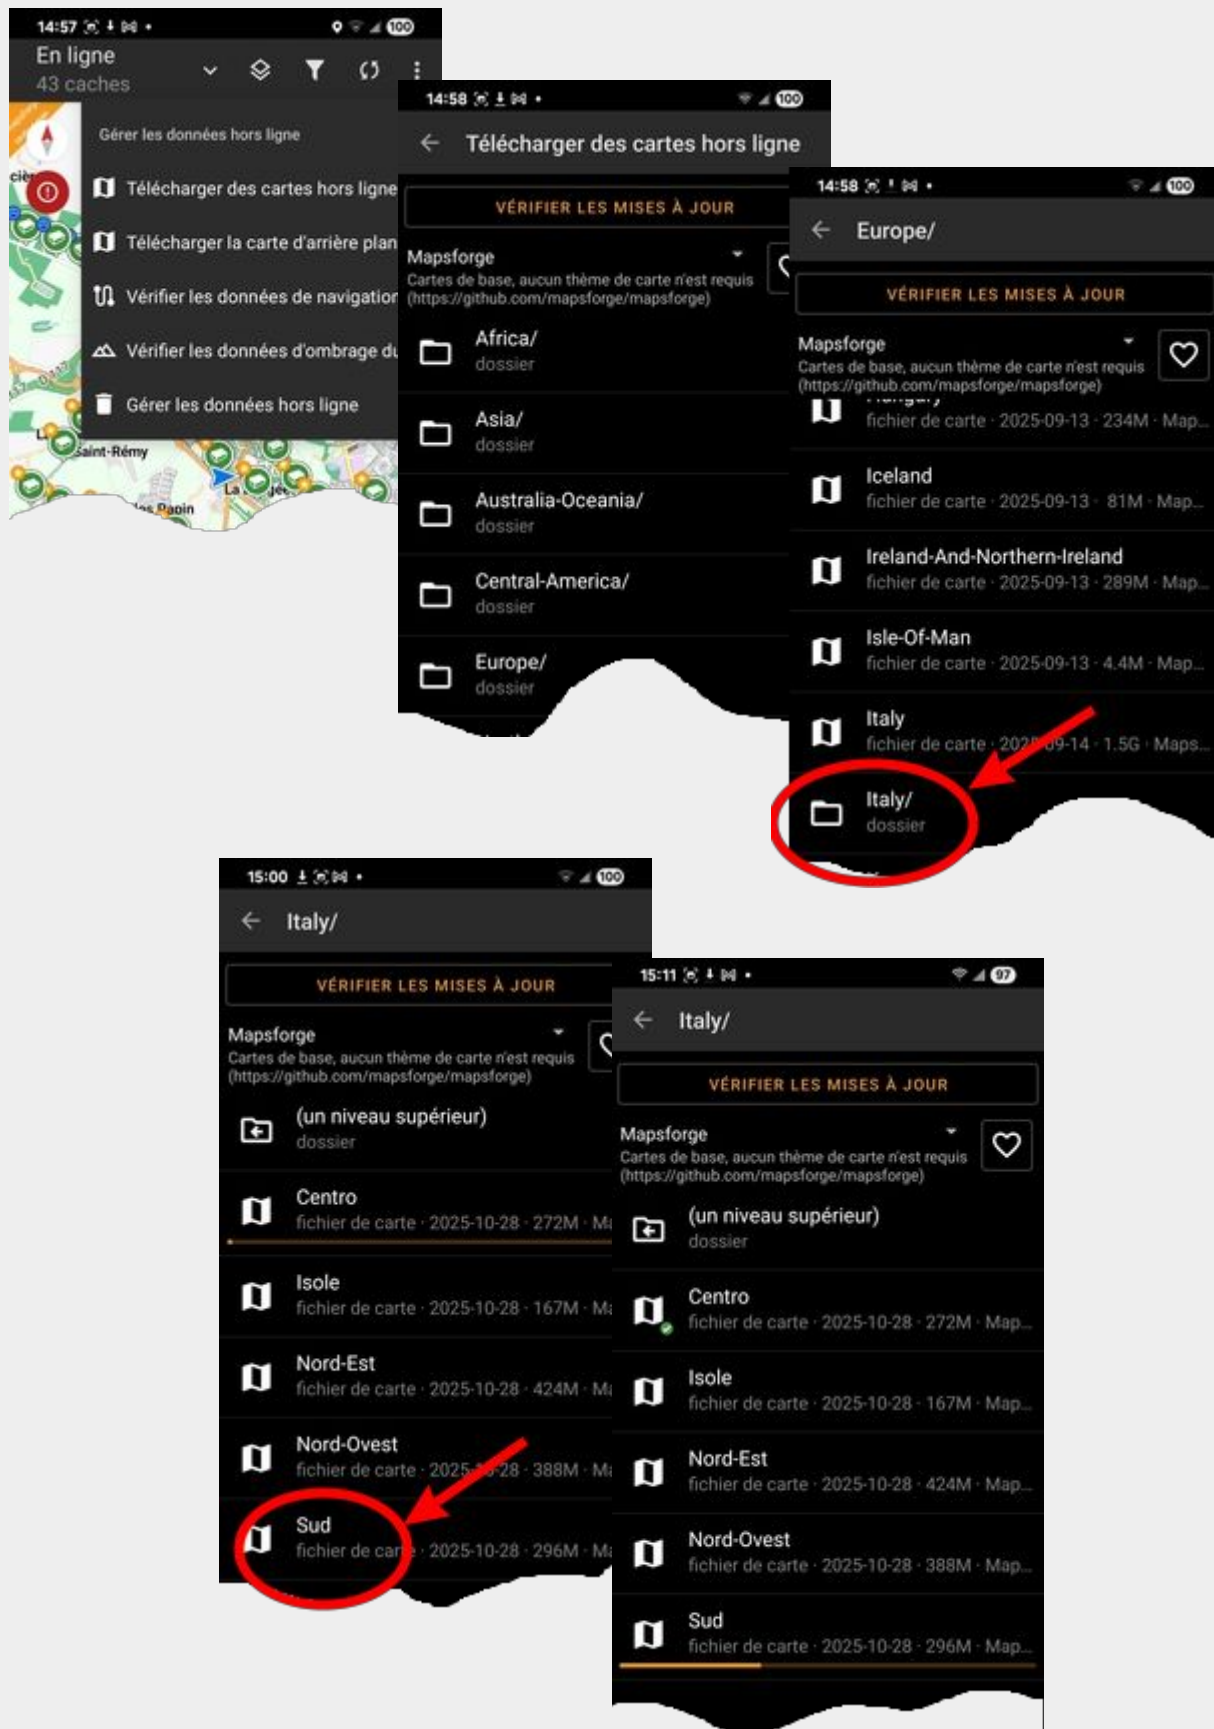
14:57 100
En ligne
43 caches

Gérer les données hors ligne
Télécharger des cartes hors ligne
Télécharger la carte d'arrière plan
Vérifier les données de navigation
Vérifier les données d'ombrage du
Gérer les données hors ligne

Saint-Rémy
La
Papin

14:58 100
Télécharger des cartes hors ligne
VÉRIFIER LES MISES À JOUR
Mapsforge
Cartes de base, aucun thème de carte n'est requis (https://github.com/mapsforge/mapsforge)
Africa/
dossier
Asia/
dossier
Australia-Oceania/
dossier
Central-America/
dossier
Europe/
dossier

14:58 100
Europe/
VÉRIFIER LES MISES À JOUR
Mapsforge
Cartes de base, aucun thème de carte n'est requis (https://github.com/mapsforge/mapsforge)
fichier de carte · 2025-09-13 · 234M · Map...
Iceland
fichier de carte · 2025-09-13 · 81M · Map...
Ireland-And-Northern-Ireland
fichier de carte · 2025-09-13 · 289M · Map...
Isle-Of-Man
fichier de carte · 2025-09-13 · 4.4M · Map...
Italy
fichier de carte · 202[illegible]09-14 · 1.5G · Maps...
Italy/
dossier

15:00 100
Italy/
VÉRIFIER LES MISES À JOUR
Mapsforge
Cartes de base, aucun thème de carte n'est requis (https://github.com/mapsforge/mapsforge)
(un niveau supérieur)
dossier
Centro
fichier de carte · 2025-10-28 · 272M · Ma
Isole
fichier de carte · 2025-10-28 · 167M · Ma
Nord-Est
fichier de carte · 2025-10-28 · 424M · Ma
Nord-Ovest
fichier de carte · 2025-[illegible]-28 · 388M · Ma
Sud
fichier de car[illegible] · 2025-10-28 · 296M · Ma

15:11 97
Italy/
VÉRIFIER LES MISES À JOUR
Mapsforge
Cartes de base, aucun thème de carte n'est requis (https://github.com/mapsforge/mapsforge)
(un niveau supérieur)
dossier
Centro
fichier de carte · 2025-10-28 · 272M · Map...
Isole
fichier de carte · 2025-10-28 · 167M · Map...
Nord-Est
fichier de carte · 2025-10-28 · 424M · Map...
Nord-Ovest
fichier de carte · 2025-10-28 · 388M · Map...
Sud
fichier de carte · 2025-10-28 · 296M · Map...